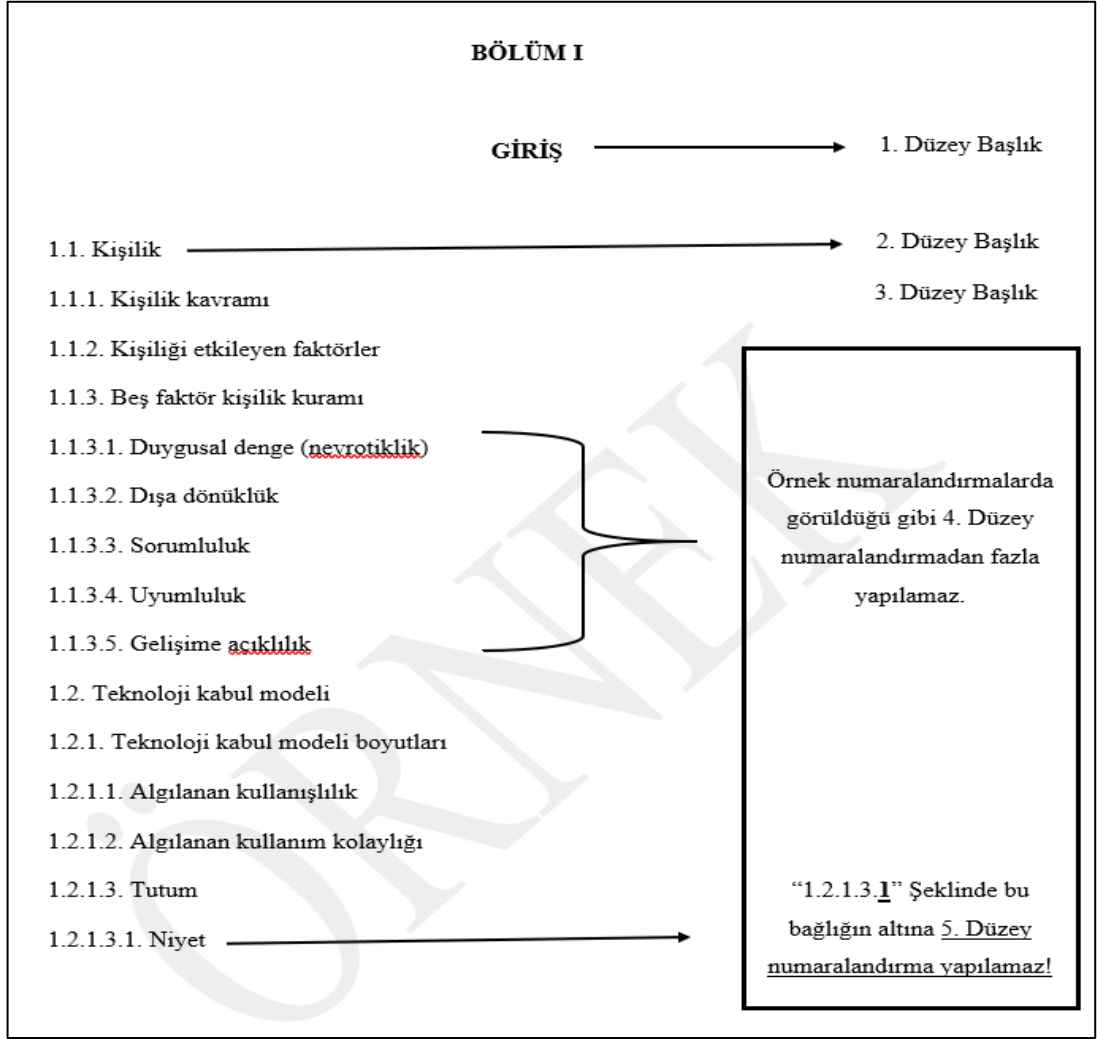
BÖLÜM I

GİRİŞ

1. Düzey Başlık

1.1. Kişilik

2. Düzey Başlık

3. Düzey Başlık

1.1.1. Kişilik kavramı

1.1.2. Kişiliği etkileyen faktörler

1.1.3. Beş faktör kişilik kuramı

1.1.3.1. Duygusal denge (nevrotiklik)

1.1.3.2. Dışa dönüklük

1.1.3.3. Sorumluluk

1.1.3.4. Uyumluluk

1.1.3.5. Gelişime açıklılık

Örnek numaralandırmalarda görüldüğü gibi 4. Düzey numaralandırmadan fazla yapılamaz.

1.2. Teknoloji kabul modeli

1.2.1. Teknoloji kabul modeli boyutları

1.2.1.1. Algılanan kullanışlılık

1.2.1.2. Algılanan kullanım kolaylığı

1.2.1.3. Tutum

1.2.1.3.1. Niyet

"1.2.1.3.**1**" Şeklinde bu bağlığın altına 5. Düzey numaralandırma yapılamaz!

ÖRNEK